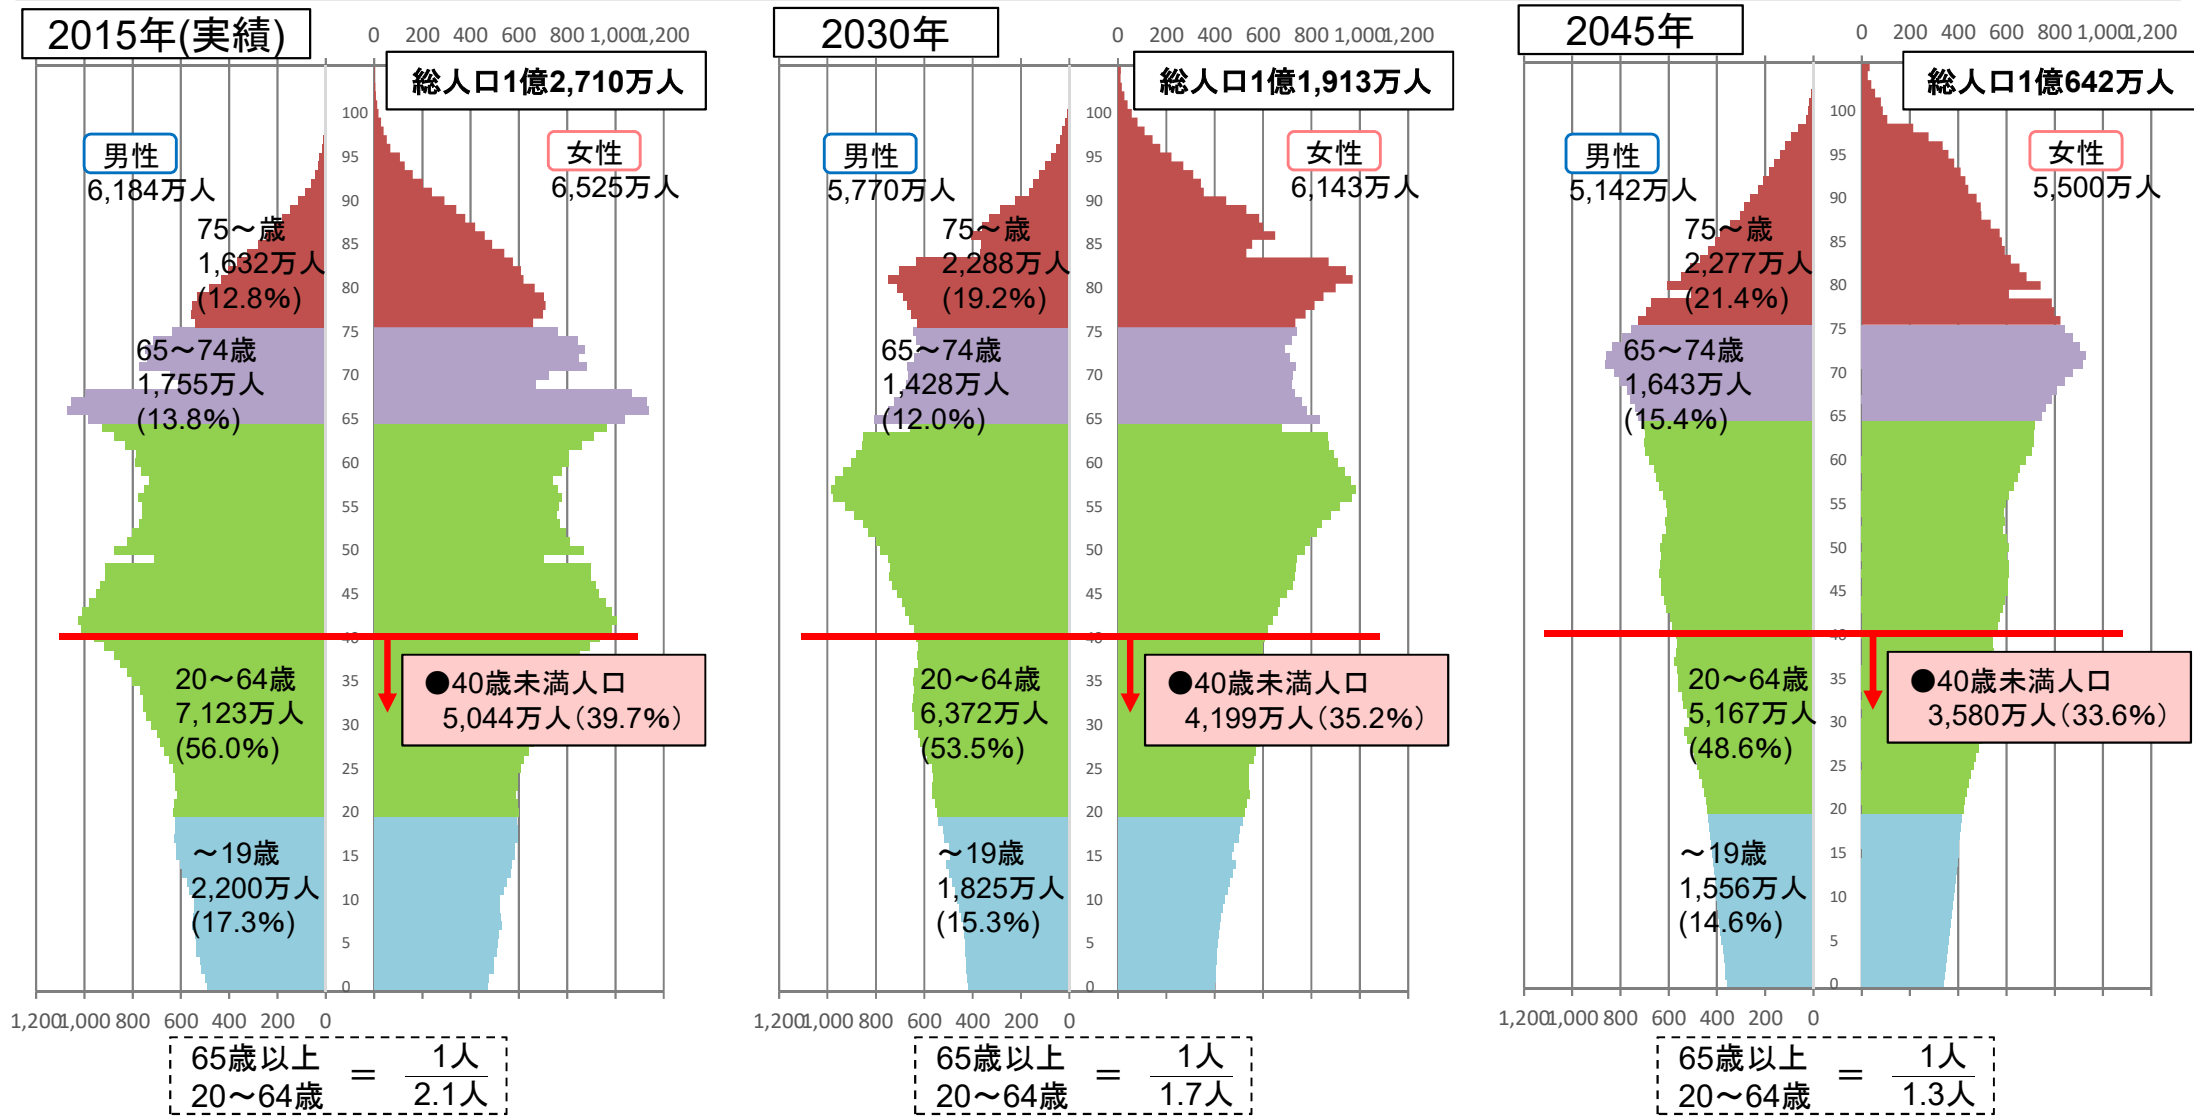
2015年(実績)

0 200 400 600 800 1,000 1,200

総人口1億2,710万人

男性
6,184万人

女性
6,525万人

75～歳
1,632万人
(12.8%)

65～74歳
1,755万人
(13.8%)

20～64歳
7,123万人
(56.0%)

●40歳未満人口
5,044万人(39.7%)

～19歳
2,200万人
(17.3%)

100 95 90 85 80 75 70 65 60 55 50 45 40 35 30 25 20 15 10 5 0

1,200 1,000 800 600 400 200 0

$\frac{65歳以上}{20～64歳} = \frac{1人}{2.1人}$

2030年

0 200 400 600 800 1,000 1,200

総人口1億1,913万人

男性
5,770万人

女性
6,143万人

75～歳
2,288万人
(19.2%)

65～74歳
1,428万人
(12.0%)

20～64歳
6,372万人
(53.5%)

●40歳未満人口
4,199万人(35.2%)

～19歳
1,825万人
(15.3%)

100 95 90 85 80 75 70 65 60 55 50 45 40 35 30 25 20 15 10 5 0

1,200 1,000 800 600 400 200 0

$\frac{65歳以上}{20～64歳} = \frac{1人}{1.7人}$

2045年

0 200 400 600 800 1,000 1,200

総人口1億642万人

男性
5,142万人

女性
5,500万人

75～歳
2,277万人
(21.4%)

65～74歳
1,643万人
(15.4%)

20～64歳
5,167万人
(48.6%)

●40歳未満人口
3,580万人(33.6%)

～19歳
1,556万人
(14.6%)

100 95 90 85 80 75 70 65 60 55 50 45 40 35 30 25 20 15 10 5 0

1,200 1,000 800 600 400 200 0

$\frac{65歳以上}{20～64歳} = \frac{1人}{1.3人}$